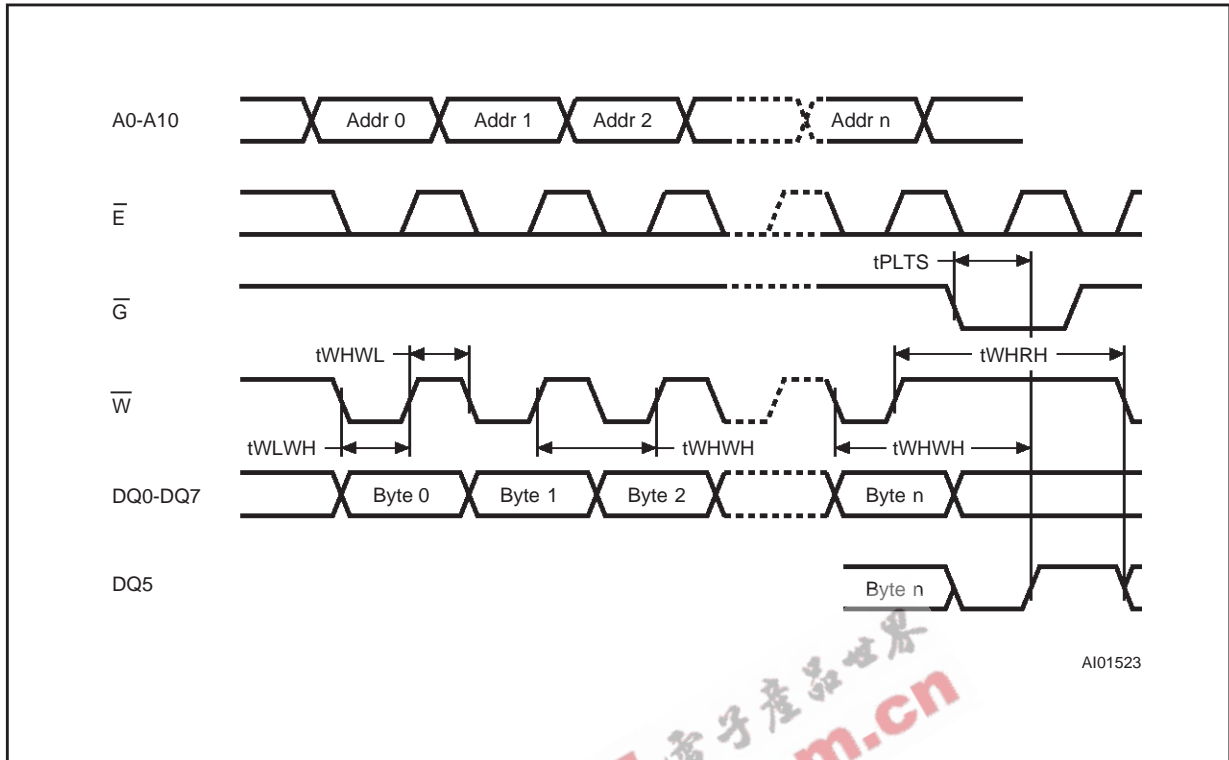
A0-A10

Addr 0

Addr 1

Addr 2

Addr n

$\overline{E}$

tPLTS

$\overline{G}$

tWHWL

tWHRH

$\overline{W}$

tWLWH

tWHWH

tWHWH

DQ0-DQ7

Byte 0

Byte 1

Byte 2

Byte n

DQ5

Byte n

AI01523

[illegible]子产品世界 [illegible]m.cn